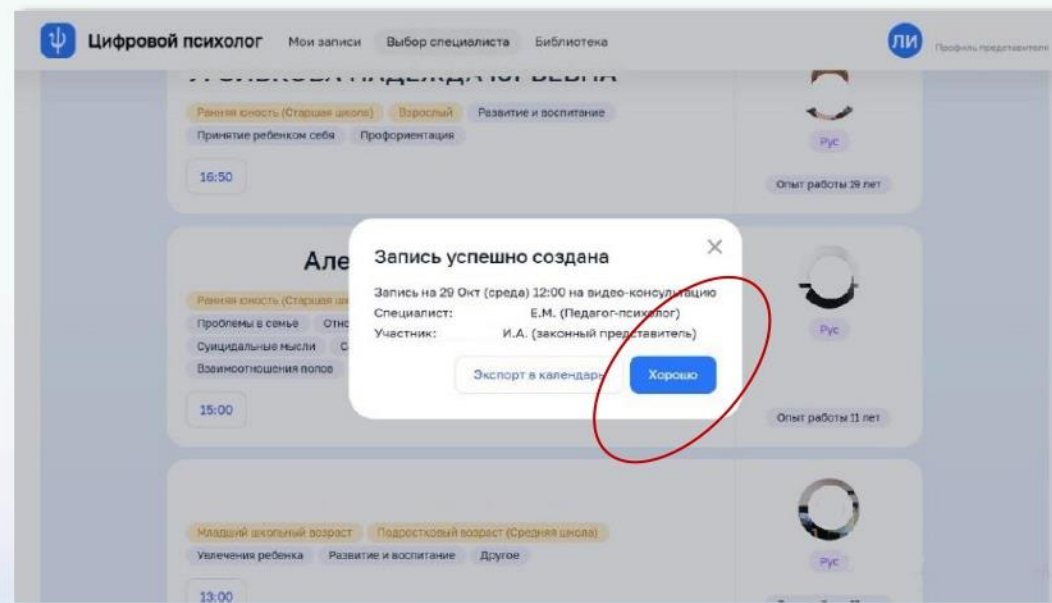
Цифровой психолог Мои записи Выбор специалиста Библиотека

ЛИ Профиль представителя

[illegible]

Ранняя юность (Старшая школа) Взрослый Развитие и воспитание

Принятие ребенком себя Профориентация

16:50

Рус

Опыт работы 19 лет

Але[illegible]

Ранняя юность (Старшая ш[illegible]

Проблемы в семье Отн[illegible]

Суицидальные мысли С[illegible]

Взаимоотношения полов

15:00

Рус

Опыт работы 11 лет

Запись успешно создана

Запись на 29 Окт (среда) 12:00 на видео-консультацию

Специалист: Е.М. (Педагог-психолог)

Участник: И.А. (законный представитель)

Экспорт в календарь

Хорошо

Младший школьный возраст Подростковый возраст (Средняя школа)

Увлечения ребенка Развитие и воспитание Другое

13:00

Рус